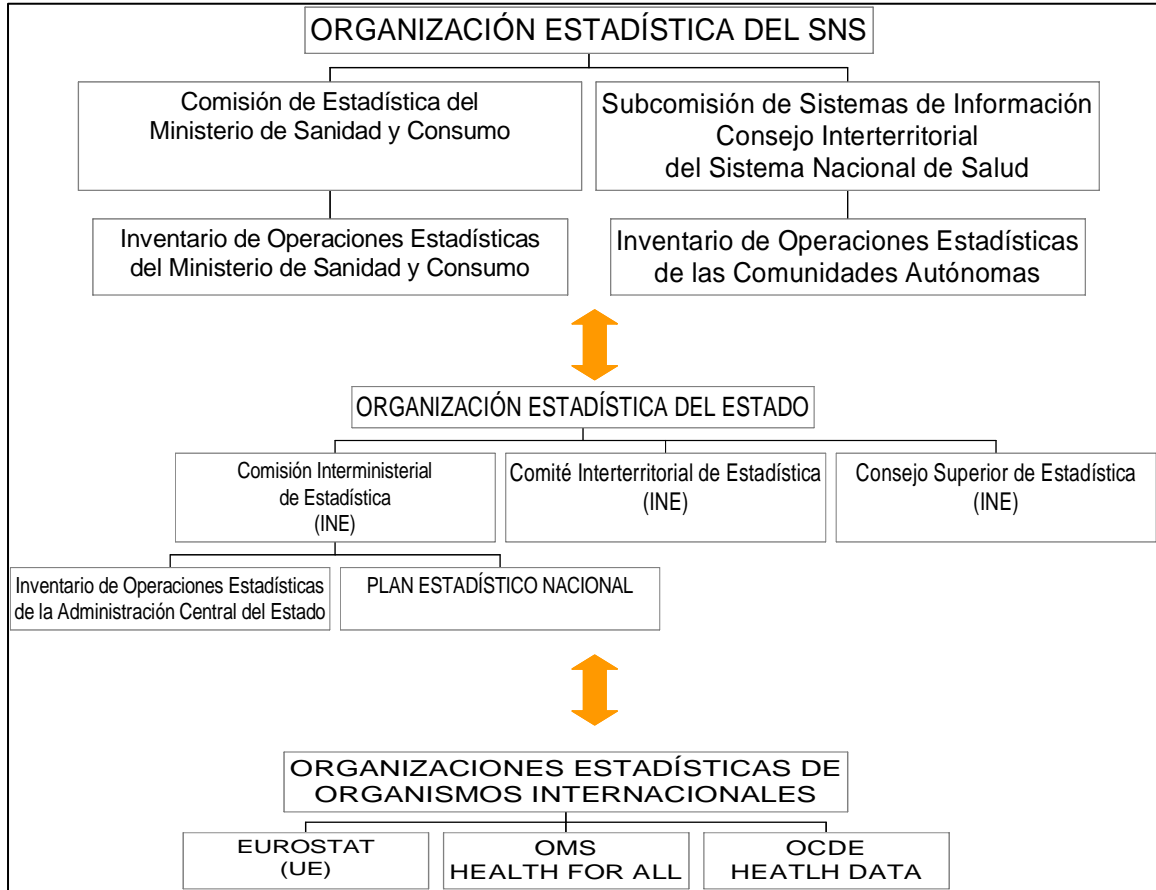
ORGANIZACIÓN ESTADÍSTICA DEL SNS

Comisión de Estadística del Ministerio de Sanidad y Consumo

Subcomisión de Sistemas de Información Consejo Interterritorial del Sistema Nacional de Salud

Inventario de Operaciones Estadísticas del Ministerio de Sanidad y Consumo

Inventario de Operaciones Estadísticas de las Comunidades Autónomas

ORGANIZACIÓN ESTADÍSTICA DEL ESTADO

Comisión Interministerial de Estadística (INE)

Comité Interterritorial de Estadística (INE)

Consejo Superior de Estadística (INE)

Inventario de Operaciones Estadísticas de la Administración Central del Estado

PLAN ESTADÍSTICO NACIONAL

ORGANIZACIONES ESTADÍSTICAS DE ORGANISMOS INTERNACIONALES

EUROSTAT (UE)

OMS HEALTH FOR ALL

OCDE HEATLH DATA